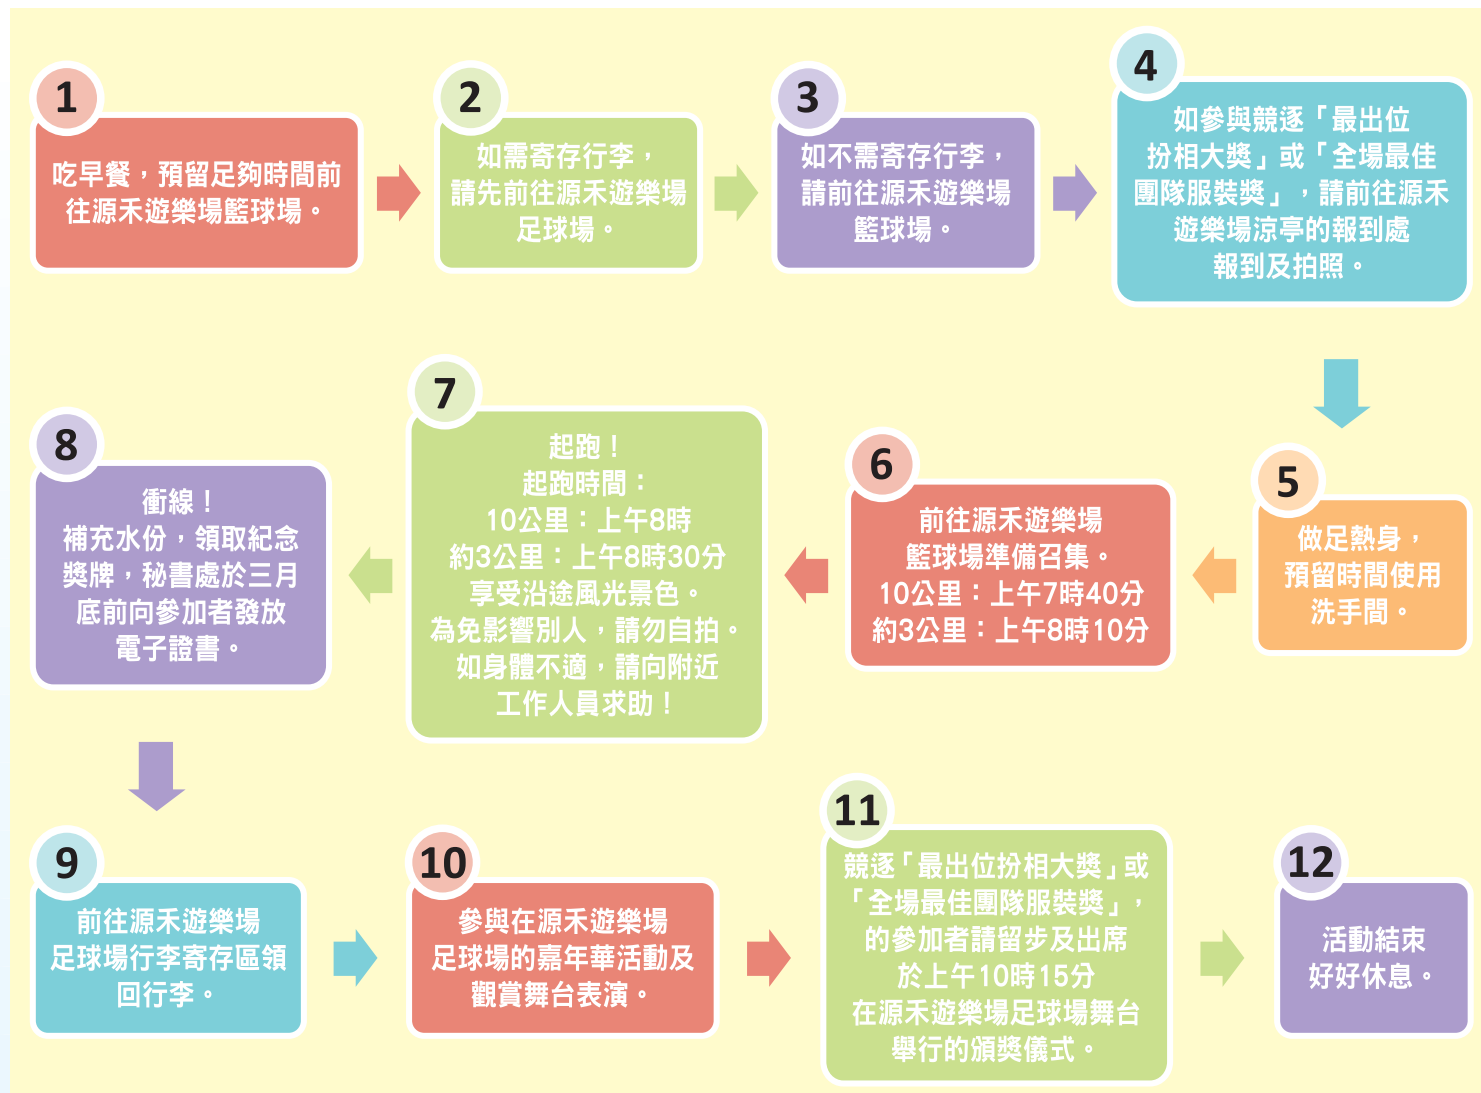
1
吃早餐，預留足夠時間前往源禾遊樂場籃球場。

2
如需寄存行李，請先前往源禾遊樂場足球場。

3
如不需寄存行李，請前往源禾遊樂場籃球場。

4
如參與競逐「最出位扮相大獎」或「全場最佳團隊服裝獎」，請前往源禾遊樂場涼亭的報到處報到及拍照。

5
做足熱身，預留時間使用洗手間。

6
前往源禾遊樂場籃球場準備召集。
10公里：上午7時40分
約3公里：上午8時10分

7
起跑！
起跑時間：
10公里：上午8時
約3公里：上午8時30分
享受沿途風光景色。
為免影響別人，請勿自拍。
如身體不適，請向附近工作人員求助！

8
衝線！
補充水份，領取紀念獎牌，秘書處於三月底前向參加者發放電子證書。

9
前往源禾遊樂場足球場行李寄存區領回行李。

10
參與在源禾遊樂場足球場的嘉年華活動及觀賞舞台表演。

11
競逐「最出位扮相大獎」或「全場最佳團隊服裝獎」，的參加者請留步及出席於上午10時15分在源禾遊樂場足球場舞台舉行的頒獎儀式。

12
活動結束好好休息。